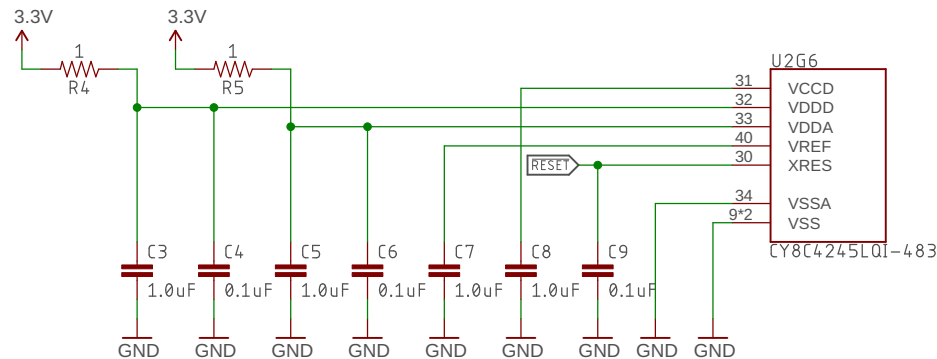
3.3V
3.3V
1
R4
1
R5
U2G6
31
32
33
40
30
34
9*2
VCCD
VDDD
VDDA
VREF
XRES
VSSA
VSS
RESET
CY8C4245LQI-483
C3
1.0uF
C4
0.1uF
C5
1.0uF
C6
0.1uF
C7
1.0uF
C8
1.0uF
C9
0.1uF
GND
GND
GND
GND
GND
GND
GND
GND
GND